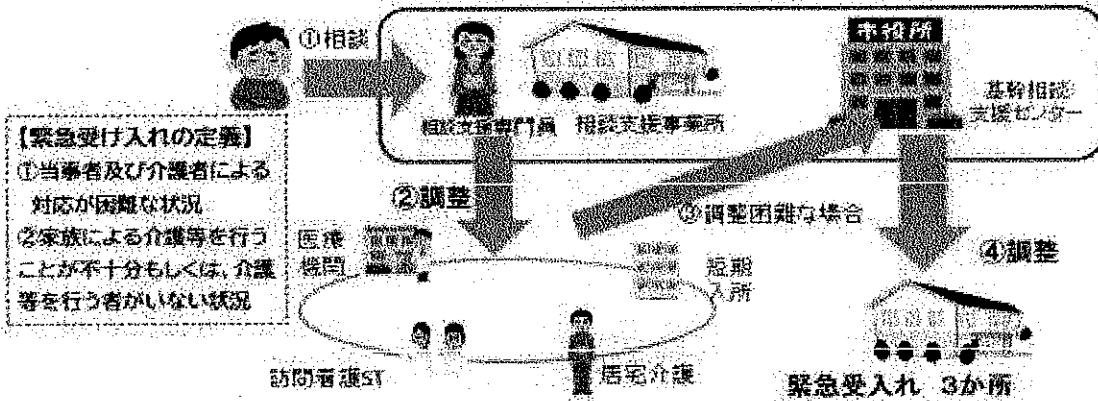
①相談

相談支援専門員　相談支援事業所

市役所

基幹相談支援センター

【緊急受け入れの定義】
①当事者及び介護者による対応が困難な状況
②家族による介護等を行うことが不十分もしくは，介護等を行う者がいない状況

②調整

③調整困難な場合

④調整

医療機関

短期入所

訪問看護ST

居宅介護

緊急受入れ　3か所